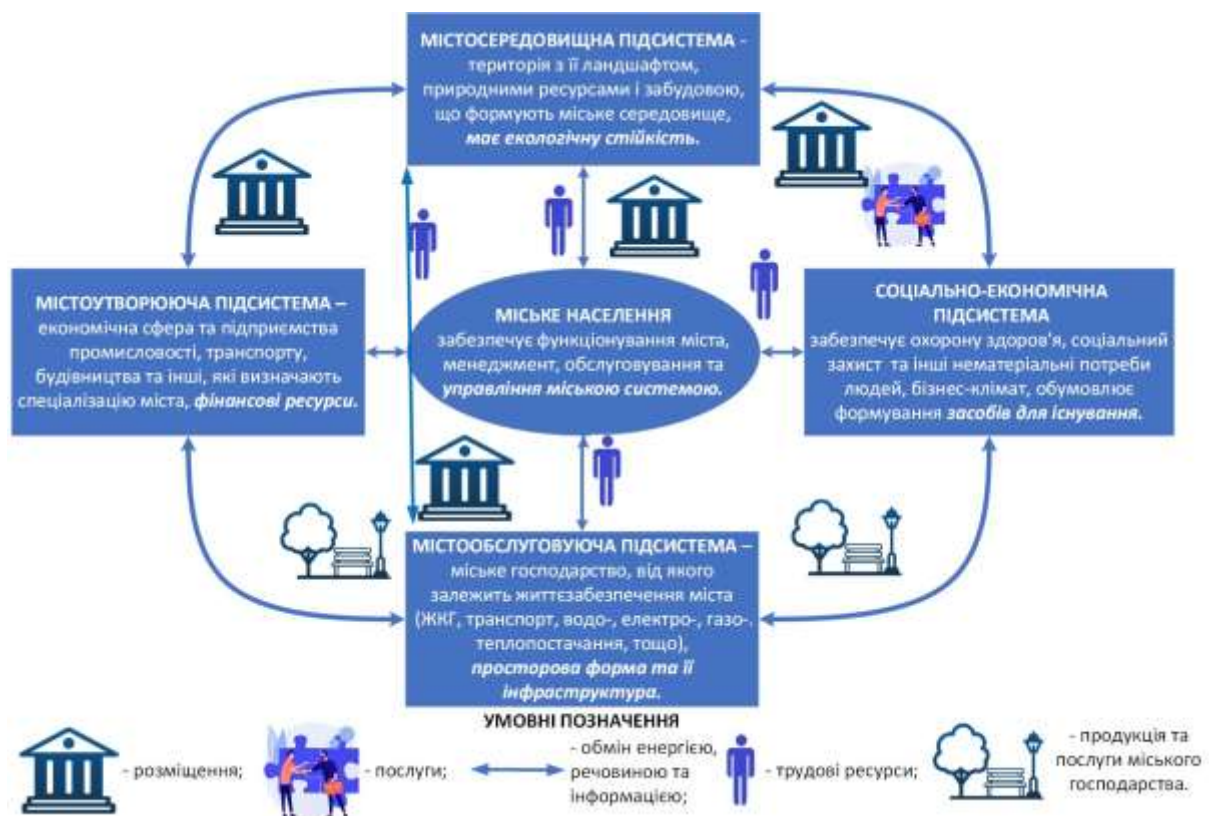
МІСТОСЕРЕДОВИЩНА ПІДСИСТЕМА - територія з її ландшафтом, природними ресурсами і забудовою, що формують міське середовище, має екологічну стійкість.

МІСТОУТВОРЮЮЧА ПІДСИСТЕМА – економічна сфера та підприємства промисловості, транспорту, будівництва та інші, які визначають спеціалізацію міста, фінансові ресурси.

МІСЬКЕ НАСЕЛЕННЯ забезпечує функціонування міста, менеджмент, обслуговування та управління міською системою.

СОЦІАЛЬНО-ЕКОНОМІЧНА ПІДСИСТЕМА забезпечує охорону здоров'я, соціальний захист та інші нематеріальні потреби людей, бізнес-клімат, обумовлює формування засобів для існування.

МІСТООБСЛУГОВУЮЧА ПІДСИСТЕМА – міське господарство, від якого залежить життєзабезпечення міста (ЖКГ, транспорт, водо-, електро-, газо-теплопостачання, тощо), просторова форма та її інфраструктура.

УМОВНІ ПОЗНАЧЕННЯ

- розміщення; - послуги; - обмін енергією, речовиною та інформацією; - трудові ресурси; - продукція та послуги міського господарства.